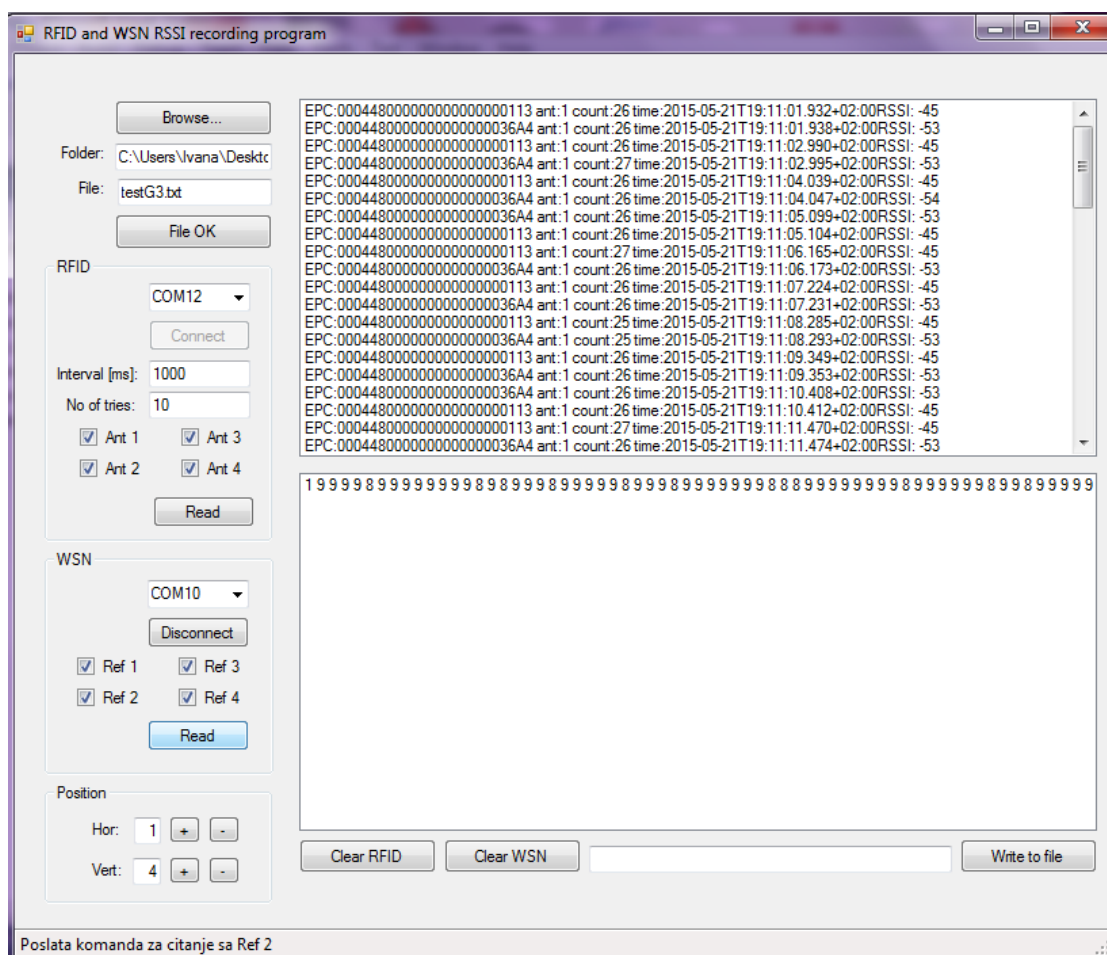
RFID and WSN RSSI recording program

Browse...

Folder: C:\Users\Ivana\Desktc

File: testG3.txt

File OK

RFID

COM12

Connect

Interval [ms]: 1000

No of tries: 10

Ant 1 Ant 3

Ant 2 Ant 4

Read

WSN

COM10

Disconnect

Ref 1 Ref 3

Ref 2 Ref 4

Read

Position

Hor: 1 + -

Vert: 4 + -

EPC:000448000000000000000113 ant:1 count:26 time:2015-05-21T19:11:01.932+02:00RSSI: -45
EPC:0004480000000000000036A4 ant:1 count:26 time:2015-05-21T19:11:01.938+02:00RSSI: -53
EPC:000448000000000000000113 ant:1 count:26 time:2015-05-21T19:11:02.990+02:00RSSI: -45
EPC:0004480000000000000036A4 ant:1 count:27 time:2015-05-21T19:11:02.995+02:00RSSI: -53
EPC:000448000000000000000113 ant:1 count:26 time:2015-05-21T19:11:04.039+02:00RSSI: -45
EPC:0004480000000000000036A4 ant:1 count:26 time:2015-05-21T19:11:04.047+02:00RSSI: -54
EPC:0004480000000000000036A4 ant:1 count:26 time:2015-05-21T19:11:05.099+02:00RSSI: -53
EPC:000448000000000000000113 ant:1 count:26 time:2015-05-21T19:11:05.104+02:00RSSI: -45
EPC:000448000000000000000113 ant:1 count:27 time:2015-05-21T19:11:06.165+02:00RSSI: -45
EPC:0004480000000000000036A4 ant:1 count:26 time:2015-05-21T19:11:06.173+02:00RSSI: -53
EPC:000448000000000000000113 ant:1 count:26 time:2015-05-21T19:11:07.224+02:00RSSI: -45
EPC:0004480000000000000036A4 ant:1 count:26 time:2015-05-21T19:11:07.231+02:00RSSI: -53
EPC:000448000000000000000113 ant:1 count:25 time:2015-05-21T19:11:08.285+02:00RSSI: -45
EPC:0004480000000000000036A4 ant:1 count:25 time:2015-05-21T19:11:08.293+02:00RSSI: -53
EPC:000448000000000000000113 ant:1 count:26 time:2015-05-21T19:11:09.349+02:00RSSI: -45
EPC:0004480000000000000036A4 ant:1 count:26 time:2015-05-21T19:11:09.353+02:00RSSI: -53
EPC:0004480000000000000036A4 ant:1 count:26 time:2015-05-21T19:11:10.408+02:00RSSI: -53
EPC:000448000000000000000113 ant:1 count:26 time:2015-05-21T19:11:10.412+02:00RSSI: -45
EPC:000448000000000000000113 ant:1 count:27 time:2015-05-21T19:11:11.470+02:00RSSI: -45
EPC:0004480000000000000036A4 ant:1 count:26 time:2015-05-21T19:11:11.474+02:00RSSI: -53

1 9 9 9 9 8 9 9 9 9 9 9 9 9 8 9 8 9 9 9 8 9 9 9 9 9 9 9 8 9 9 9 8 9 9 9 9 9 9 9 9 8 8 9 9 9 9 9 9 9 9 9 8 9 9 9 9 9 9 9 9 8 9 8 9 9 9 9 9

Clear RFID Clear WSN Write to file

Poslata komanda za citanje sa Ref 2